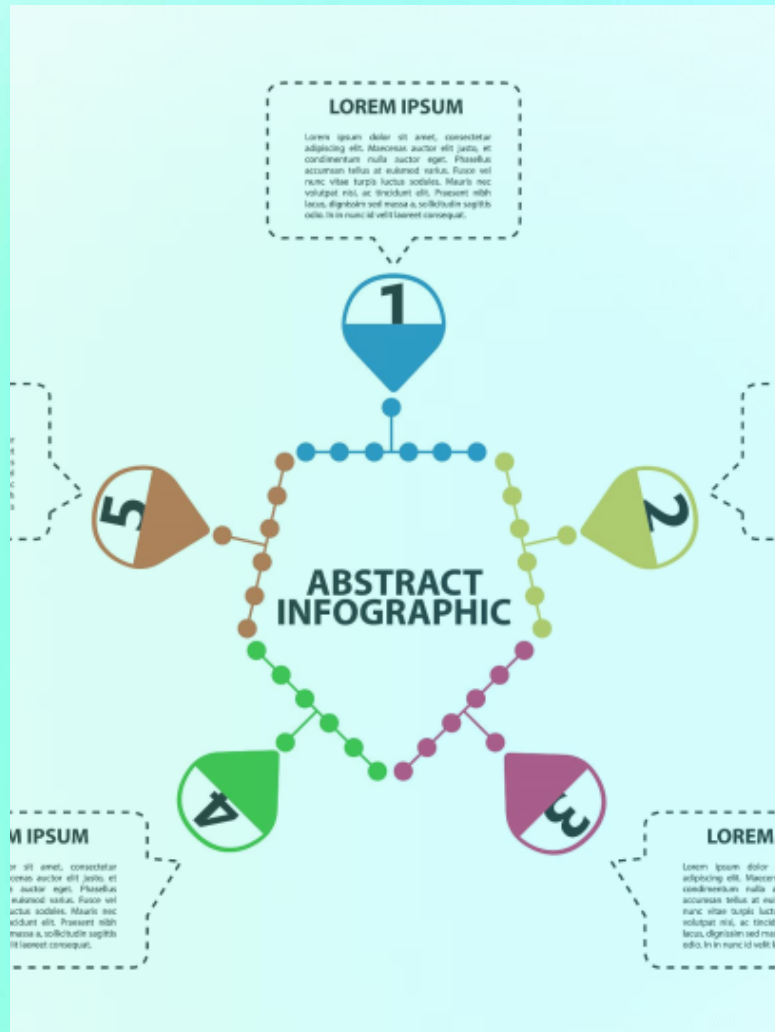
LOREM IPSUM

Lorem ipsum dolor sit amet, consectetur adipiscing elit. Maecenas auctor elit justo, et condimentum nulla auctor eget. Phasellus accumsan tellus at euismod varius. Fusce vel nunc vitae turpis luctus sodales. Mauris nec volutpat nisi, ac tincidunt elit. Praesent nibh lacus, dignissim sed massa a, sollicitudin sagittis odio. In in nunc id velit laoreet consequat.

1

5

2

ABSTRACT INFOGRAPHIC

4

3

M IPSUM

r sit amet, consectetur ecenas auctor elit justo, et auctor eget. Phasellus euismod varius. Fusce vel uctus sodales. Mauris nec ncidunt elit. Praesent nibh massa a, sollicitudin sagittis lit laoreet consequat.

LOREM

Lorem ipsum dolor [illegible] adipiscing elit. Maecen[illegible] condimentum nulla a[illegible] accumsan tellus at eui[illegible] nunc vitae turpis luct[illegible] volutpat nisi, ac tinci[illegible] lacus, dignissim sed ma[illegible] odio. In in nunc id velit l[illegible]